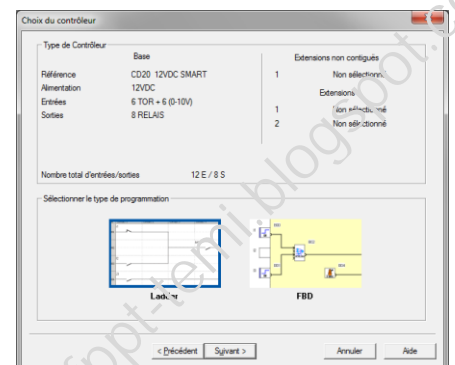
Choix du contrôleur

Type de Contrôleur

Base

Référence CD20 12VDC SMART
Alimentation 12VDC
Entrées 6 TOR + 6 (0-10V)
Sorties 8 RELAIS

Extensions non contiguës
1 Non sélectionné

Extensions
1 Non sélectionné
2 Non sélectionné

Nombre total d'entrées/sorties 12 E / 8 S

Sélectionner le type de programmation

Ladder

FBD

< Précédent Suivant > Annuler Aide

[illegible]-temi.blogspot.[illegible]